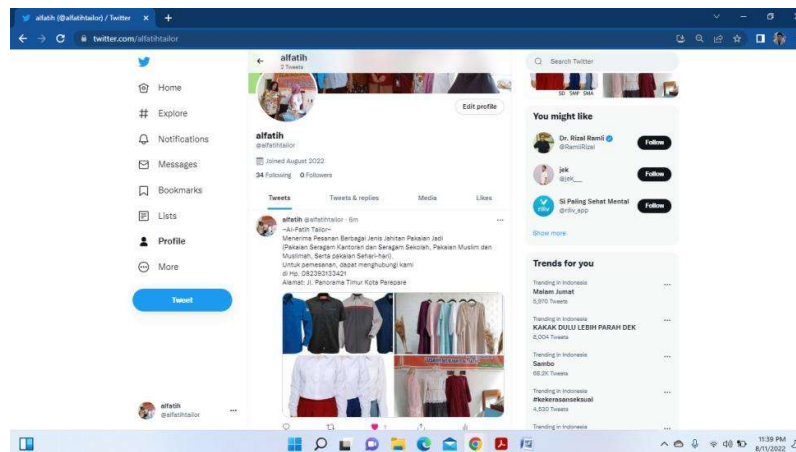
alfatih (@alfatihtailor) / Twitter

twitter.com/alfatihtailor

Home
Explore
Notifications
Messages
Bookmarks
Lists
Profile
More

Tweet

alfatih
@alfatihtailor

alfatih
2 Tweets

SD SMP SMA

Edit profile

alfatih
@alfatihtailor

Joined August 2022

34 Following 0 Followers

Tweets Tweets & replies Media Likes

alfatih @alfatihtailor · 6m
~Al-Fatih Tailor~
Menerima Pesanan Berbagai Jenis Jahitan Pakaian Jadi
(Pakaian Seragam Kantoran dan Seragam Sekolah, Pakaian Muslim dan Muslimah, Serta pakaian Sehari-hari).
Untuk pemesanan, dapat menghubungi kami
di Hp. 082393133421
Alamat: Jl. Panorama Timur Kota Parepare

Search Twitter

You might like

Dr. Rizal Ramli
@RamliRizal
Follow

jek
@jek__
Follow

Si Paling Sehat Mental
@riliv_app
Follow

Show more

Trends for you

Trending in Indonesia
Malam Jumat
5,970 Tweets

Trending in Indonesia
KAKAK DULU LEBIH PARAH DEK
8,004 Tweets

Trending in Indonesia
Sambo
88.2K Tweets

Trending in Indonesia
#kekerasanseksual
4,630 Tweets

Trending in Indonesia

11:39 PM
8/11/2022